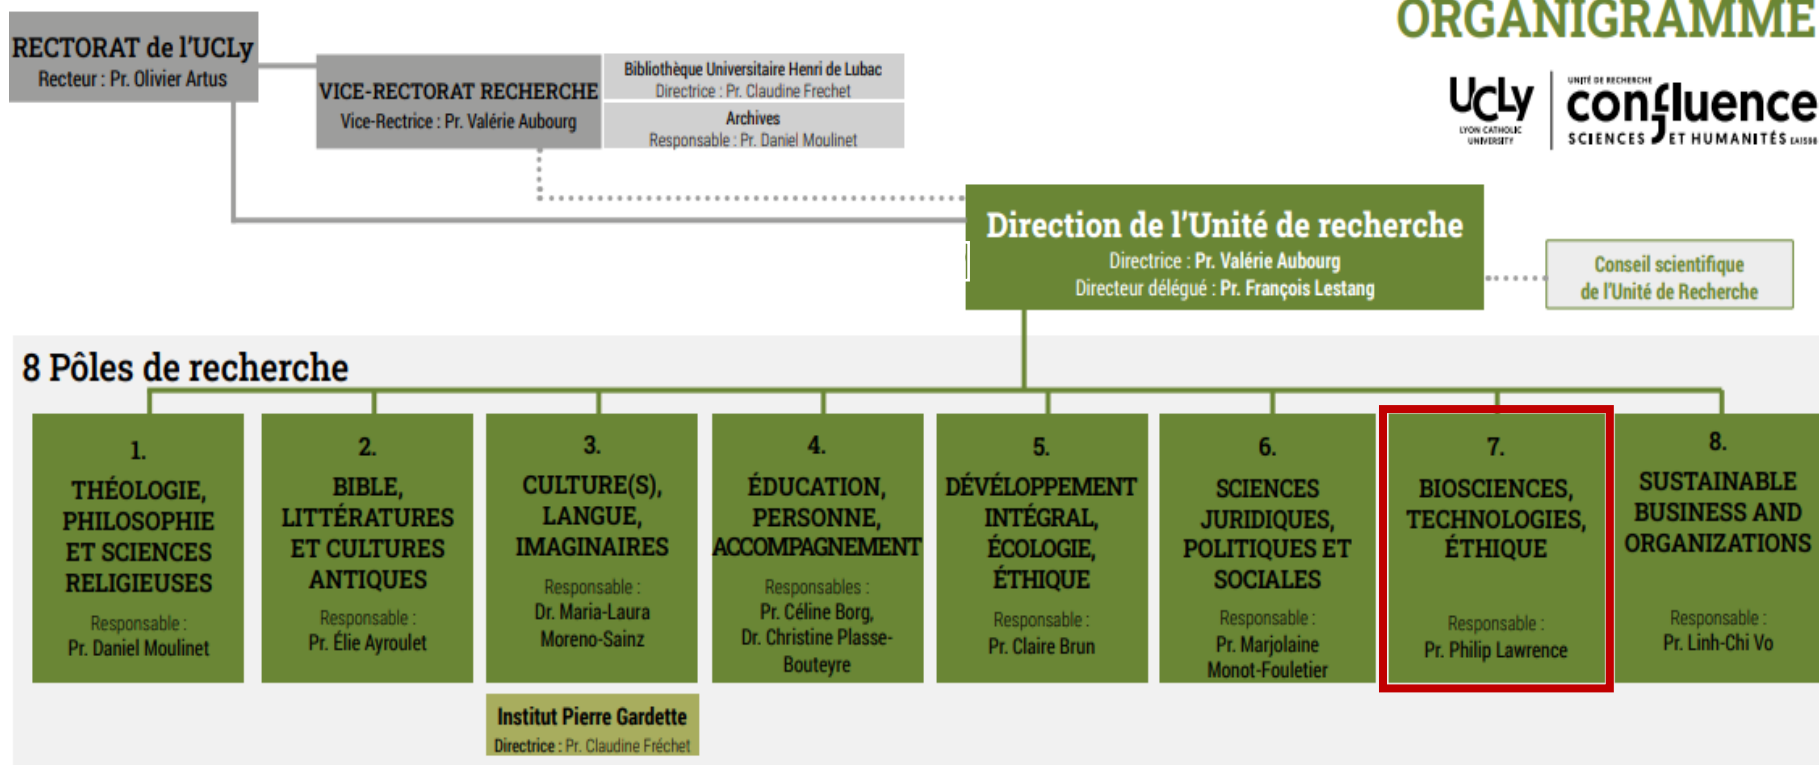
ORGANIGRAMME

UCLy LYON CATHOLIC UNIVERSITY

UNITÉ DE RECHERCHE confluence SCIENCES ET HUMANITÉS

RECTORAT de l'UCLy
Recteur : Pr. Olivier Artus

VICE-RECTORAT RECHERCHE
Vice-Rectrice : Pr. Valérie Aubourg

Bibliothèque Universitaire Henri de Lubac
Directrice : Pr. Claudine Frechet

Archives
Responsable : Pr. Daniel Moulinet

Direction de l'Unité de recherche
Directrice : Pr. Valérie Aubourg
Directeur délégué : Pr. François Lestang

Conseil scientifique de l'Unité de Recherche

8 Pôles de recherche

1. THÉOLOGIE, PHILOSOPHIE ET SCIENCES RELIGIEUSES
Responsable : Pr. Daniel Moulinet

2. BIBLE, LITTÉRATURES ET CULTURES ANTIQUES
Responsable : Pr. Élie Ayroulet

3. CULTURE(S), LANGUE, IMAGINAIRES
Responsable : Dr. Maria-Laura Moreno-Sainz

4. ÉDUCATION, PERSONNE, ACCOMPAGNEMENT
Responsables : Pr. Céline Borg, Dr. Christine Plasse-Bouteyre

5. DÉVÉLOPPEMENT INTÉGRAL, ÉCOLOGIE, ÉTHIQUE
Responsable : Pr. Claire Brun

6. SCIENCES JURIDIQUES, POLITIQUES ET SOCIALES
Responsable : Pr. Marjolaine Monot-Fouletier

7. BIOSCIENCES, TECHNOLOGIES, ÉTHIQUE
Responsable : Pr. Philip Lawrence

8. SUSTAINABLE BUSINESS AND ORGANIZATIONS
Responsable : Pr. Linh-Chi Vo

Institut Pierre Gardette
Directrice : Pr. Claudine Fréchet